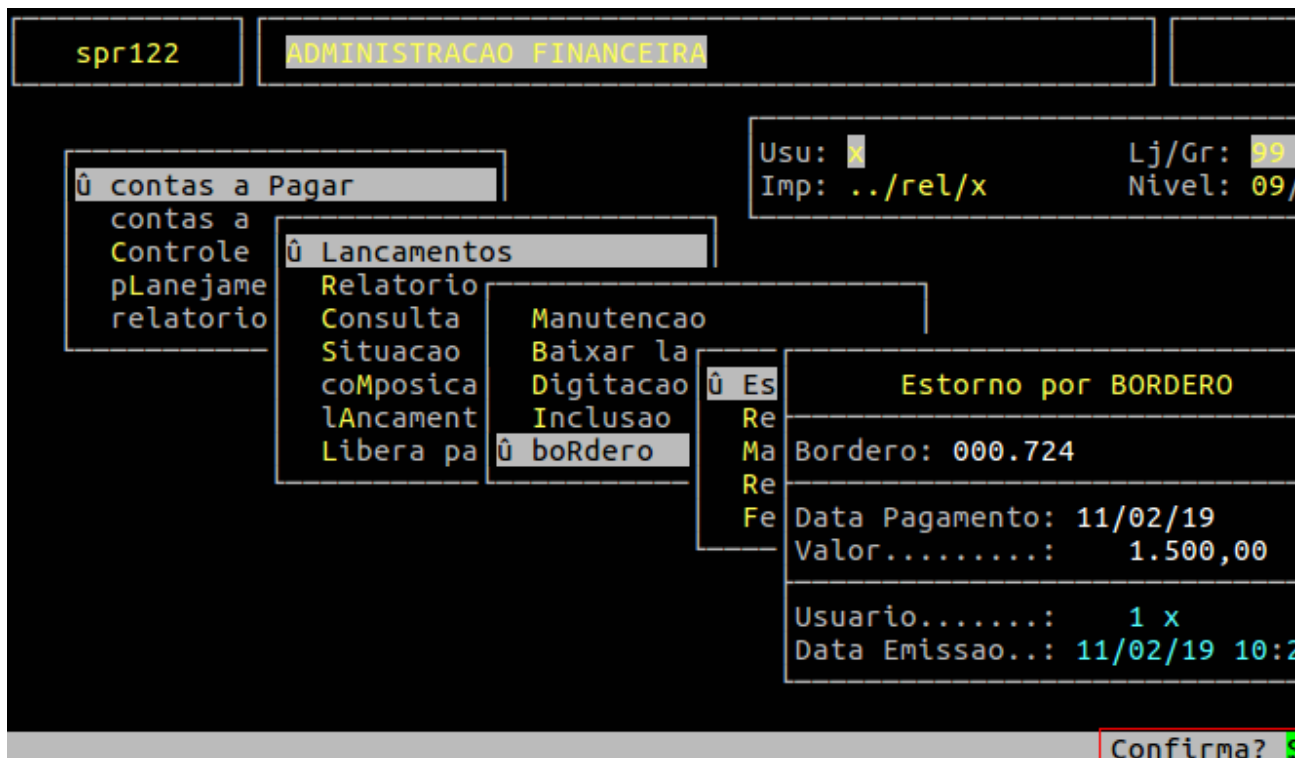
spr122

ADMINISTRACAO FINANCEIRA

Usu: x
Imp: ../rel/x

Lj/Gr: 99
Nivel: 09/

û contas a Pagar
contas a
Controle
pLanejame
relatorio

û Lancamentos
Relatorio
Consulta
Situacao
coMposica
lAncament
Libera pa

Manutencao
Baixar la
Digitacao
Inclusao
û boRdero

û Es
Re
Ma
Re
Fe

Estorno por BORDERO

Bordero: 000.724

Data Pagamento: 11/02/19
Valor.........: 1.500,00

Usuario.......: 1 x
Data Emissao..: 11/02/19 10:2

Confirma? S